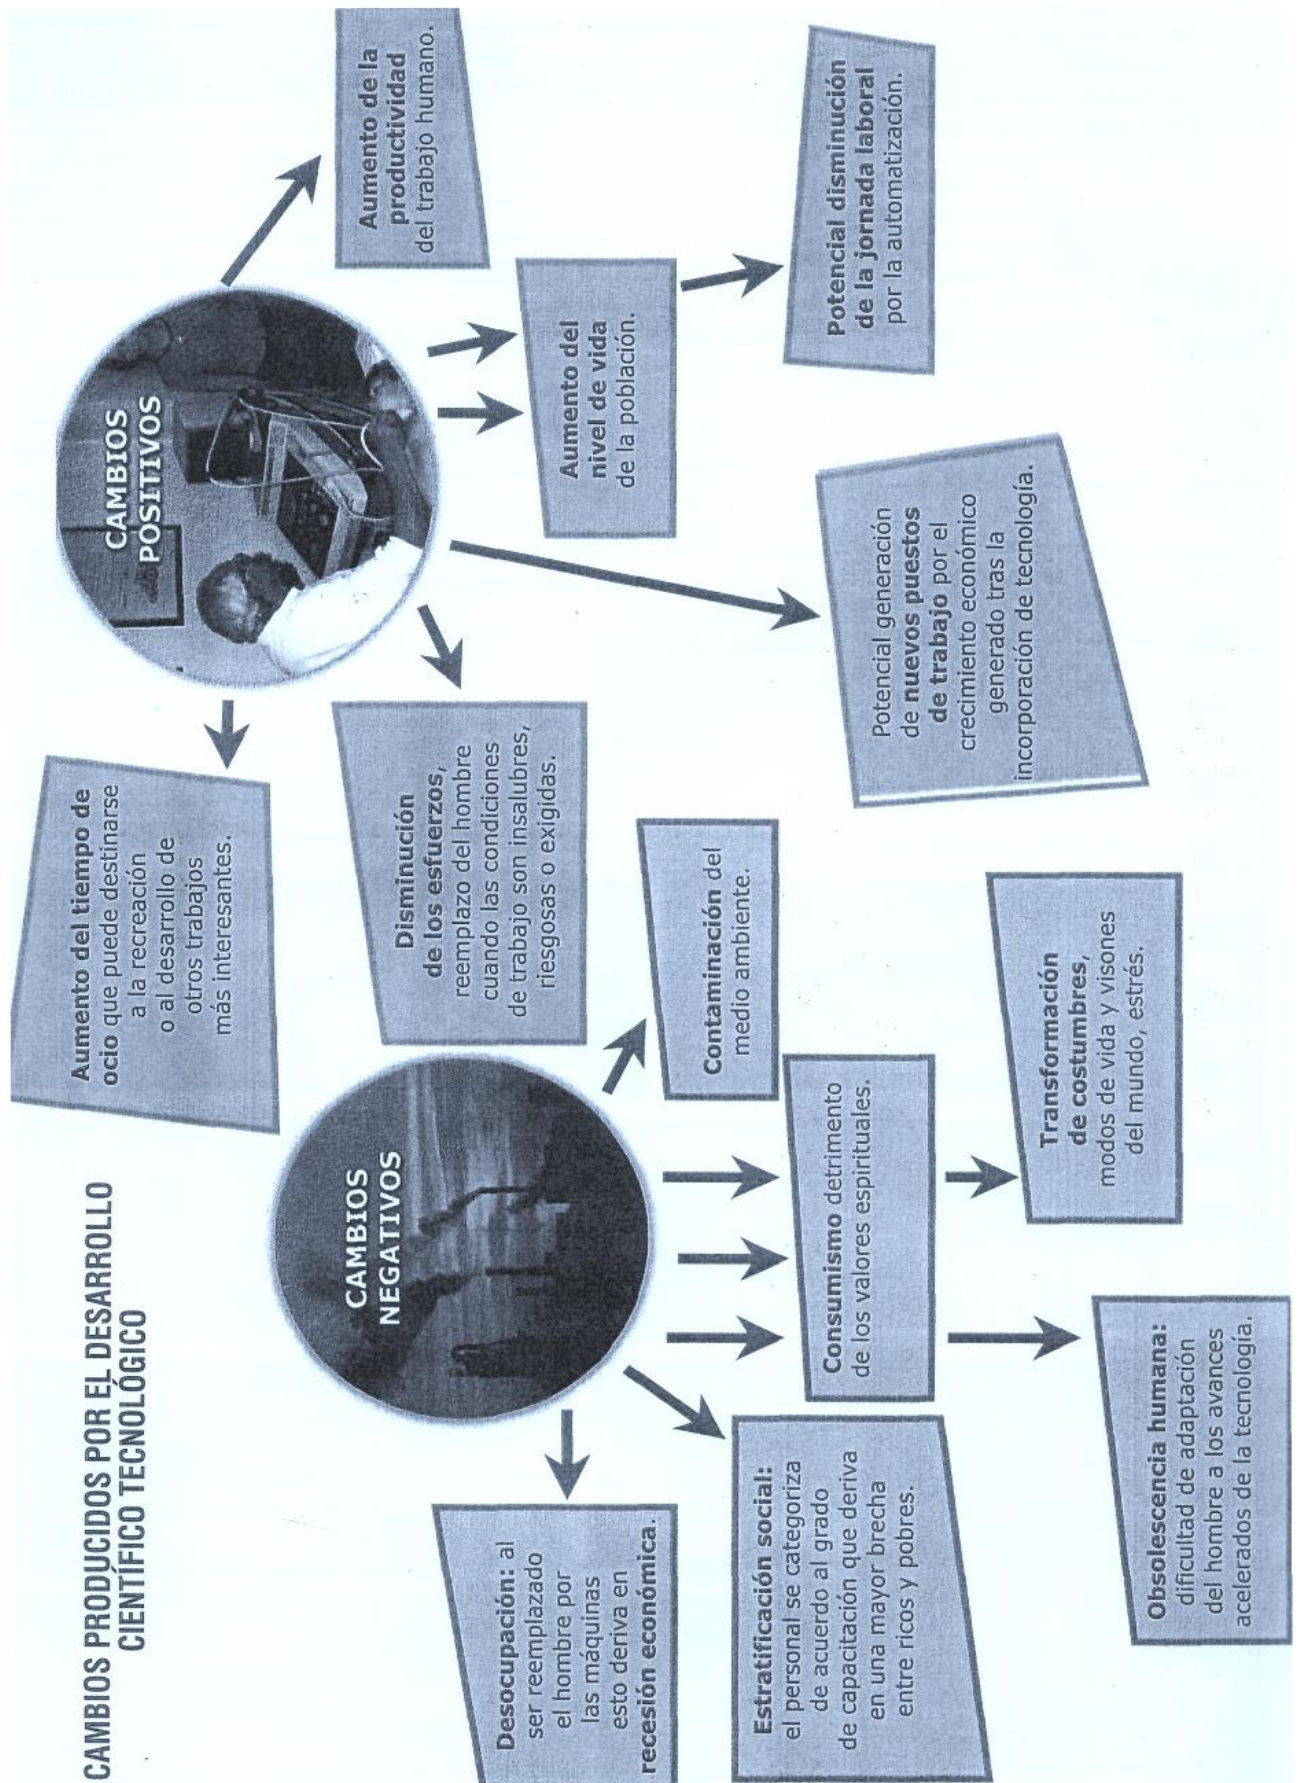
CAMBIOS PRODUCIDOS POR EL DESARROLLO CIENTÍFICO TECNOLÓGICO

CAMBIOS POSITIVOS

Aumento de la productividad del trabajo humano.

Aumento del nivel de vida de la población.

Potencial disminución de la jornada laboral por la automatización.

Potencial generación de nuevos puestos de trabajo por el crecimiento económico generado tras la incorporación de tecnología.

Disminución de los esfuerzos, reemplazo del hombre cuando las condiciones de trabajo son insalubres, riesgosas o exigidas.

Aumento del tiempo de ocio que puede destinarse a la recreación o al desarrollo de otros trabajos más interesantes.

CAMBIOS NEGATIVOS

Contaminación del medio ambiente.

Consumismo detrimento de los valores espirituales.

Transformación de costumbres, modos de vida y visones del mundo, estrés.

Obsolescencia humana: dificultad de adaptación del hombre a los avances acelerados de la tecnología.

Estratificación social: el personal se categoriza de acuerdo al grado de capacitación que deriva en una mayor brecha entre ricos y pobres.

Desocupación: al ser reemplazado el hombre por las máquinas esto deriva en recesión económica.